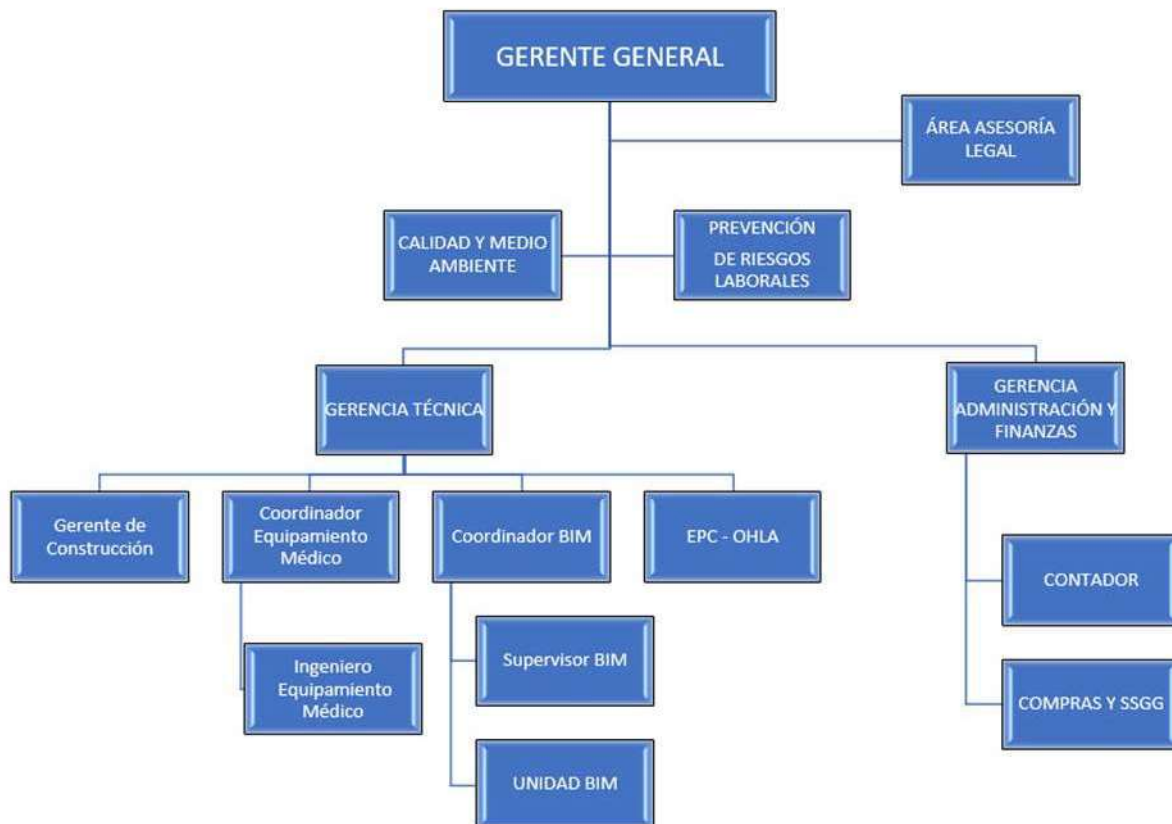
GERENTE GENERAL

ÁREA ASESORÍA LEGAL

CALIDAD Y MEDIO AMBIENTE

PREVENCIÓN DE RIESGOS LABORALES

GERENCIA TÉCNICA

GERENCIA ADMINISTRACIÓN Y FINANZAS

Gerente de Construcción

Coordinador Equipamiento Médico

Coordinador BIM

EPC - OHLA

Ingeniero Equipamiento Médico

Supervisor BIM

UNIDAD BIM

CONTADOR

COMPRAS Y SSGG